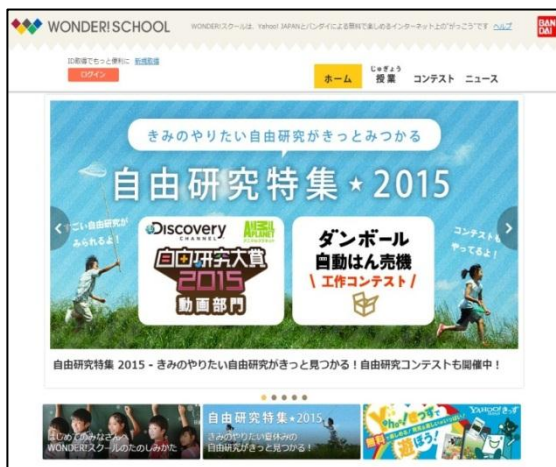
WONDER!SCHOOL

WONDER!スクールは、Yahoo! JAPANとバンダイによる無料で楽しめるインターネット上の"がっこう"です ヘルプ

BANDAI

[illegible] 新規登録

ログイン

ホーム

じゅぎょう
授業

コンテスト

ニュース

きみのやりたい自由研究がきっとみつかる

自由研究特集★2015

ごい自由研究が みられるよ!

Discovery CHANNEL

AERA

自由研究大賞 2015 動画部門

ダンボール 自動はん売機 \工作コンテスト/

コンテストも やってるよ!

自由研究特集 2015 - きみのやりたい自由研究がきっと見つかる!自由研究コンテストも開催中!

はじめてのみなさんへ WONDER!スクールのたのしみかた

自由研究特集★2015 きみのやりたい夏休みの自由研究がきっと見つかる!

Yahoo!きっず

無料

ぼう!